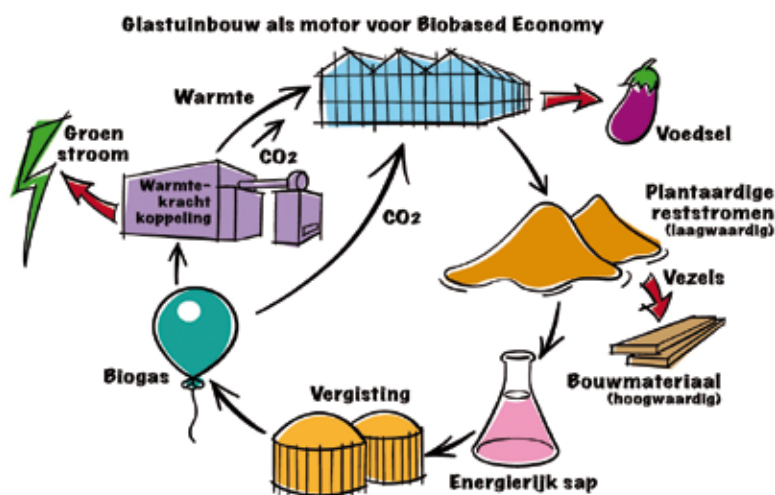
Glastuinbouw als motor voor Biobased Economy

Warmte

Groen stroom

$CO_2$

Warmte-kracht koppeling

$CO_2$

Voedsel

Plantaardige reststromen (laagwaardig)

Vezels

Bouwmateriaal (hoogwaardig)

Biogas

Vergisting

Energierijk sap